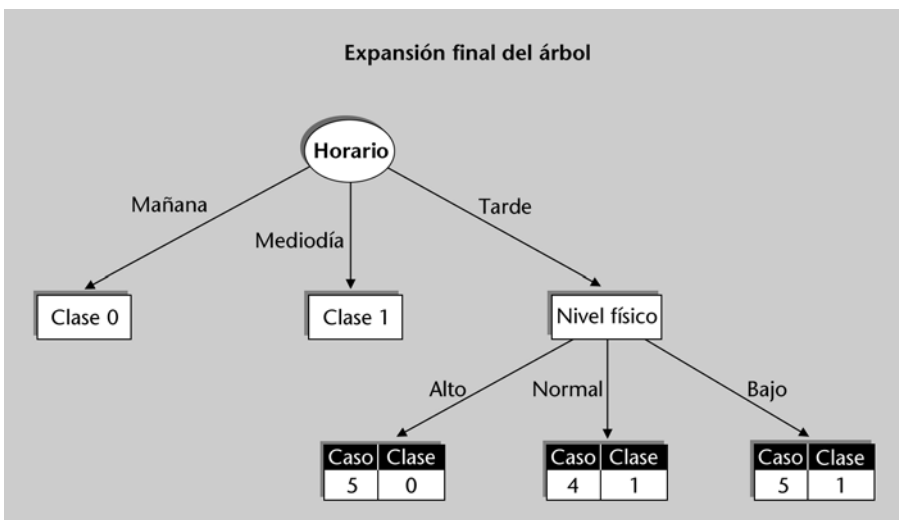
Expansión final del árbol

Horario

Mañana

Mediodía

Tarde

Clase 0

Clase 1

Nivel físico

Alto

Normal

Bajo

| Caso | Clase |
|---|---|
| 5 | 0 |

| Caso | Clase |
|---|---|
| 4 | 1 |

| Caso | Clase |
|---|---|
| 5 | 1 |